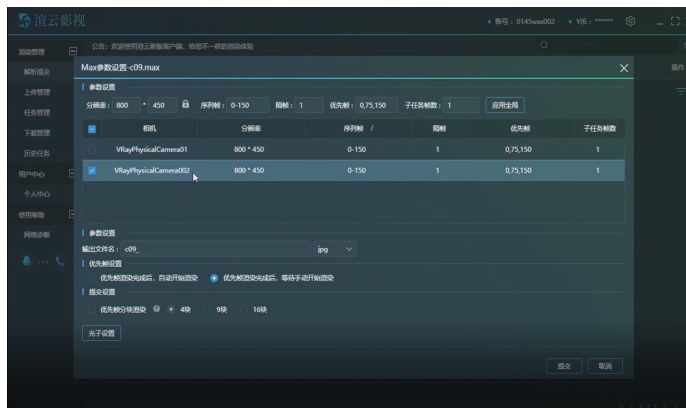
渲云影视

账号：0145wooo02 Y币：****** 

渲染管理
公告：欢迎使用渲云新版客户端，给您不一样的渲染体验
解析提交
上传管理
任务管理
下载管理
历史任务
用户中心
个人中心
使用帮助
网络诊断

操作

Max参数设置-c09.max

参数设置
分辨率： 800 * 450 序列帧： 0-150 隔帧： 1 优先帧： 0,75,150 子任务帧数： 1 应用全局

| | 相机 | 分辨率 | 序列帧 | 隔帧 | 优先帧 | 子任务帧数 |
|---|---|---|---|---|---|---|
| | VRayPhysicalCamera01 | 800 * 450 | 0-150 | 1 | 0,75,150 | 1 |
| | VRayPhysicalCamera002 | 800 * 450 | 0-150 | 1 | 0,75,150 | 1 |

参数设置
输出文件名： c09_ jpg

优先帧设置
优先帧渲染完成后，自动开始渲染 优先帧渲染完成后，等待手动开始渲染

提交设置
优先帧分块渲染 4块 9块 16块

光子设置

提交 取消